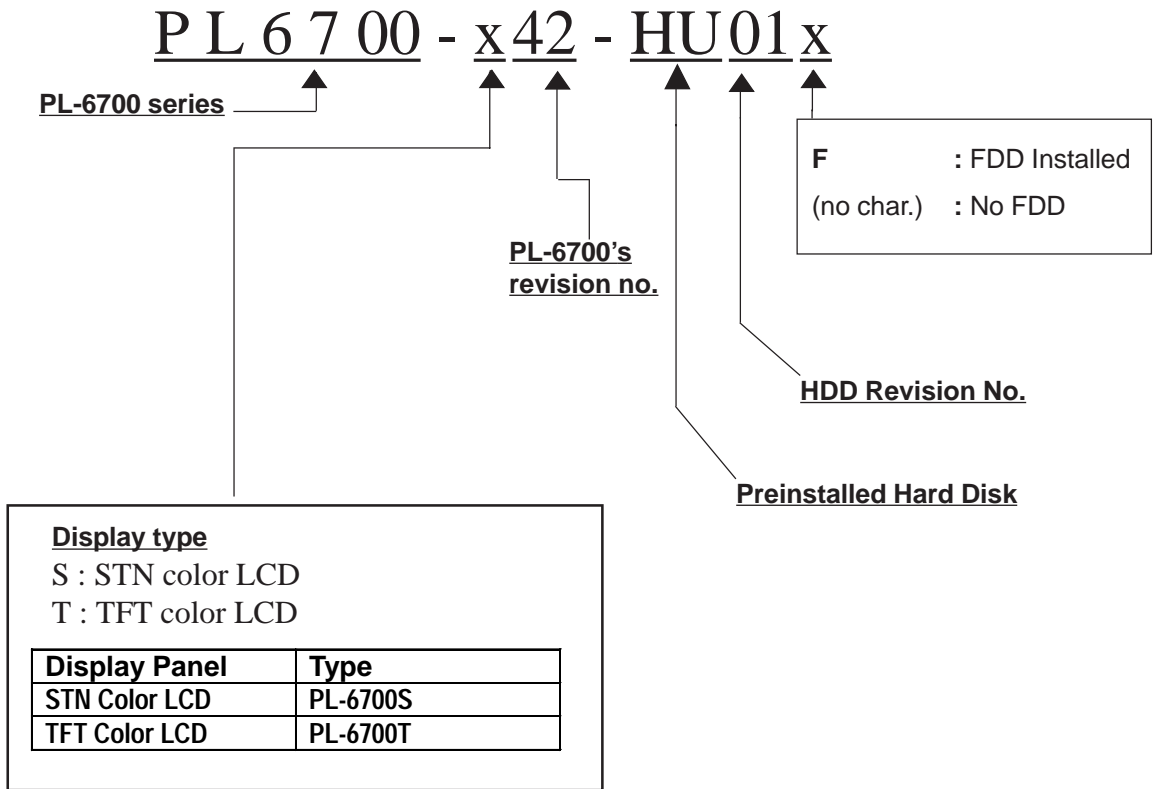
P L 6 7 00 - x 42 - HU 01 x

PL-6700 series

F : FDD Installed
(no char.) : No FDD

PL-6700's revision no.

HDD Revision No.

Preinstalled Hard Disk

Display type
S : STN color LCD
T : TFT color LCD

| Display Panel | Type |
|---|---|
| STN Color LCD | PL-6700S |
| TFT Color LCD | PL-6700T |